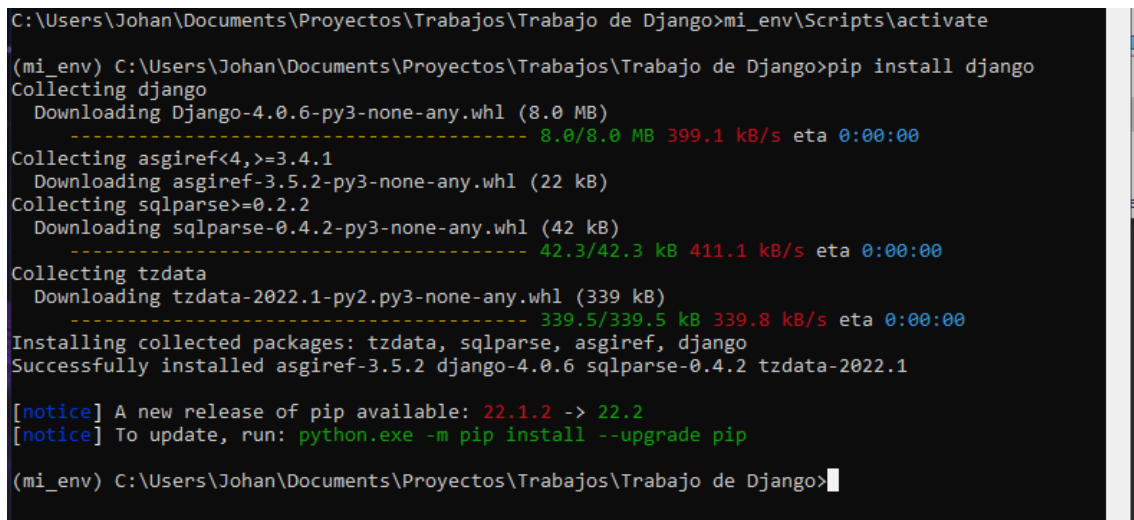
C:\Users\Johan\Documents\Proyectos\Trabajos\Trabajo de Django>mi_env\Scripts\activate

(mi_env) C:\Users\Johan\Documents\Proyectos\Trabajos\Trabajo de Django>pip install django
Collecting django
  Downloading Django-4.0.6-py3-none-any.whl (8.0 MB)
     ---------------------------------------- 8.0/8.0 MB 399.1 kB/s eta 0:00:00
Collecting asgiref<4,>=3.4.1
  Downloading asgiref-3.5.2-py3-none-any.whl (22 kB)
Collecting sqlparse>=0.2.2
  Downloading sqlparse-0.4.2-py3-none-any.whl (42 kB)
     ---------------------------------------- 42.3/42.3 kB 411.1 kB/s eta 0:00:00
Collecting tzdata
  Downloading tzdata-2022.1-py2.py3-none-any.whl (339 kB)
     ---------------------------------------- 339.5/339.5 kB 339.8 kB/s eta 0:00:00
Installing collected packages: tzdata, sqlparse, asgiref, django
Successfully installed asgiref-3.5.2 django-4.0.6 sqlparse-0.4.2 tzdata-2022.1

[notice] A new release of pip available: 22.1.2 -> 22.2
[notice] To update, run: python.exe -m pip install --upgrade pip

(mi_env) C:\Users\Johan\Documents\Proyectos\Trabajos\Trabajo de Django>